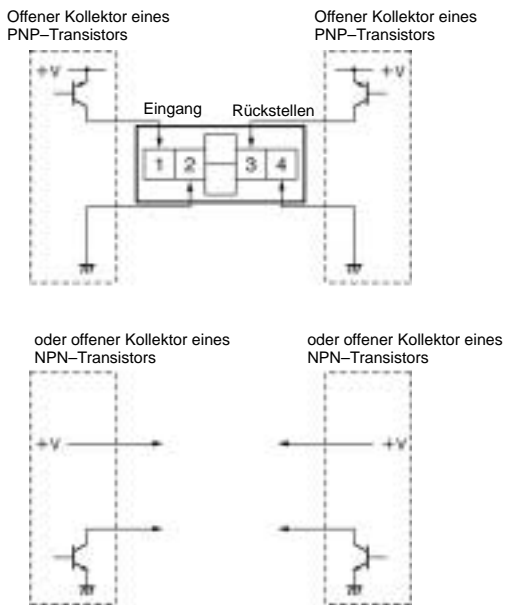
Offener Kollektor eines PNP–Transistors

Offener Kollektor eines PNP–Transistors

+V

+V

Eingang

Rückstellen

1

2

3

4

oder offener Kollektor eines NPN–Transistors

oder offener Kollektor eines NPN–Transistors

+V

+V